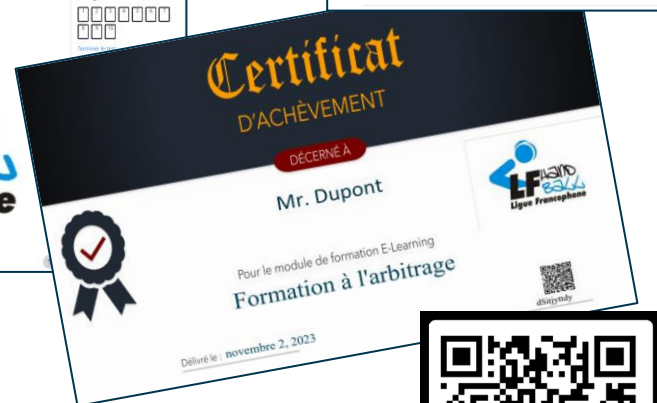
Terminer le test

Certificat
D'ACHÈVEMENT

DÉCERNÉ À

Mr. Dupont

LF Hand Ball
Ligue Francophone

Pour le module de formation E-Learning
Formation à l'arbitrage

dSitjytdy

Délivré le : novembre 2, 2023